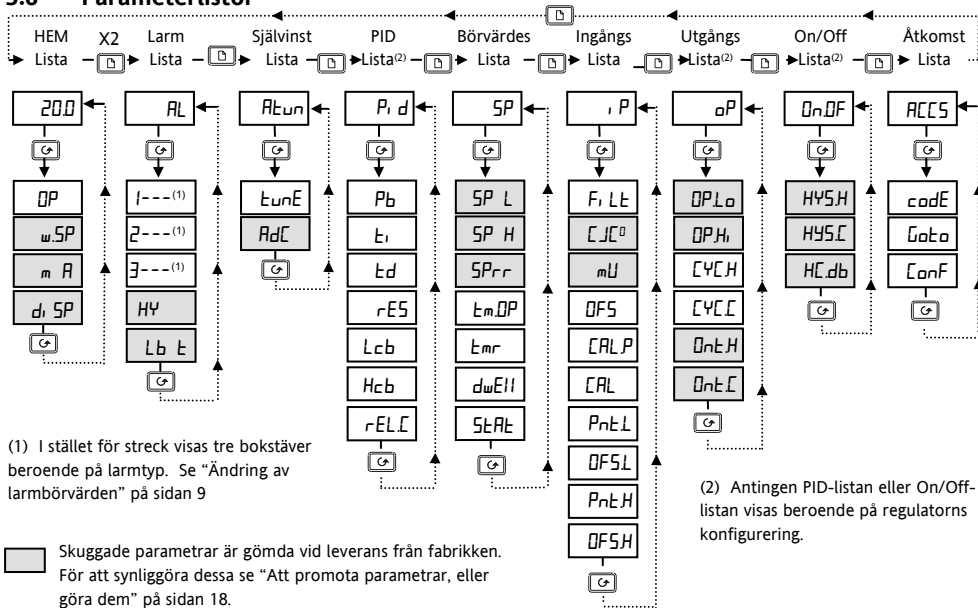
3.6 Parameterlistor

HEM Lista X2 Larm Lista Självinst Lista PID Lista(2) Börvärdes Lista Ingångs Lista Utgångs Lista(2) On/Off Lista(2) Åtkomst Lista

20.0
OP
w.SP
m A
di SP

AL
1---(1)
2---(1)
3---(1)
HY
Lb t

Atun
tunE
AdC

Pi d
Pb
ti
td
rES
Lcb
Hcb
rEL.C

SP
SP L
SP H
SPrr
tm.OP
tmr
dwEll
StAt

iP
FiLt
CJC0
mU
OFS
CAL.P
CAL
Pnt.L
OFS.L
PnT.H
OFS.H

oP
OP.Lo
OP.Hi
CYC.H
CYC.C
Ont.H
Ont.C

On.OF
HYS.H
HYS.C
HC.db

ACCS
codE
Goto
ConF

(1) I stället för streck visas tre bokstäver beroende på larmtyp. Se "Ändring av larmbörvärden" på sidan 9

(2) Antingen PID-listan eller On/Off-listan visas beroende på regulatorns konfigurering.

Skuggade parametrar är gömda vid leverans från fabrikken. För att synliggöra dessa se "Att promota parametrar, eller göra dem" på sidan 18.